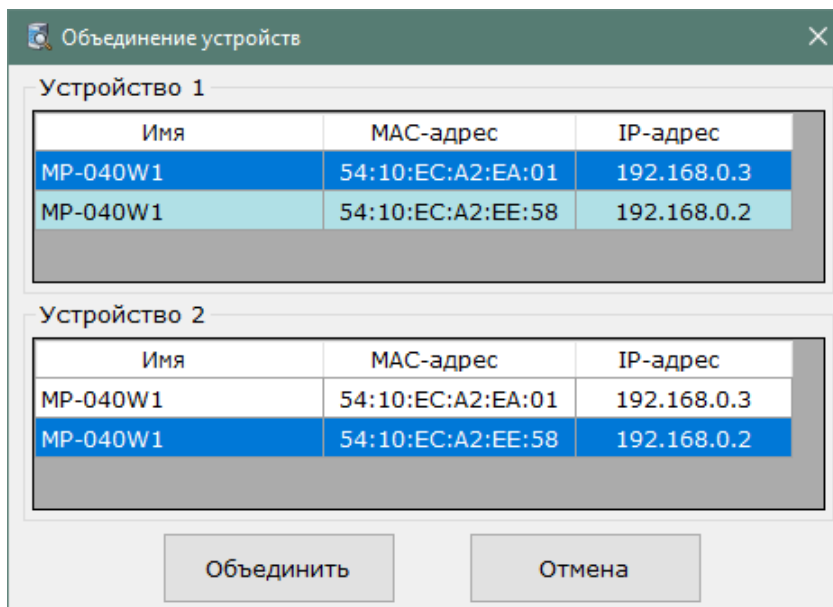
Объединение устройств

Устройство 1

| Имя | MAC-адрес | IP-адрес |
|---|---|---|
| MP-040W1 | 54:10:EC:A2:EA:01 | 192.168.0.3 |
| MP-040W1 | 54:10:EC:A2:EE:58 | 192.168.0.2 |

Устройство 2

| Имя | MAC-адрес | IP-адрес |
|---|---|---|
| MP-040W1 | 54:10:EC:A2:EA:01 | 192.168.0.3 |
| MP-040W1 | 54:10:EC:A2:EE:58 | 192.168.0.2 |

Объединить

Отмена